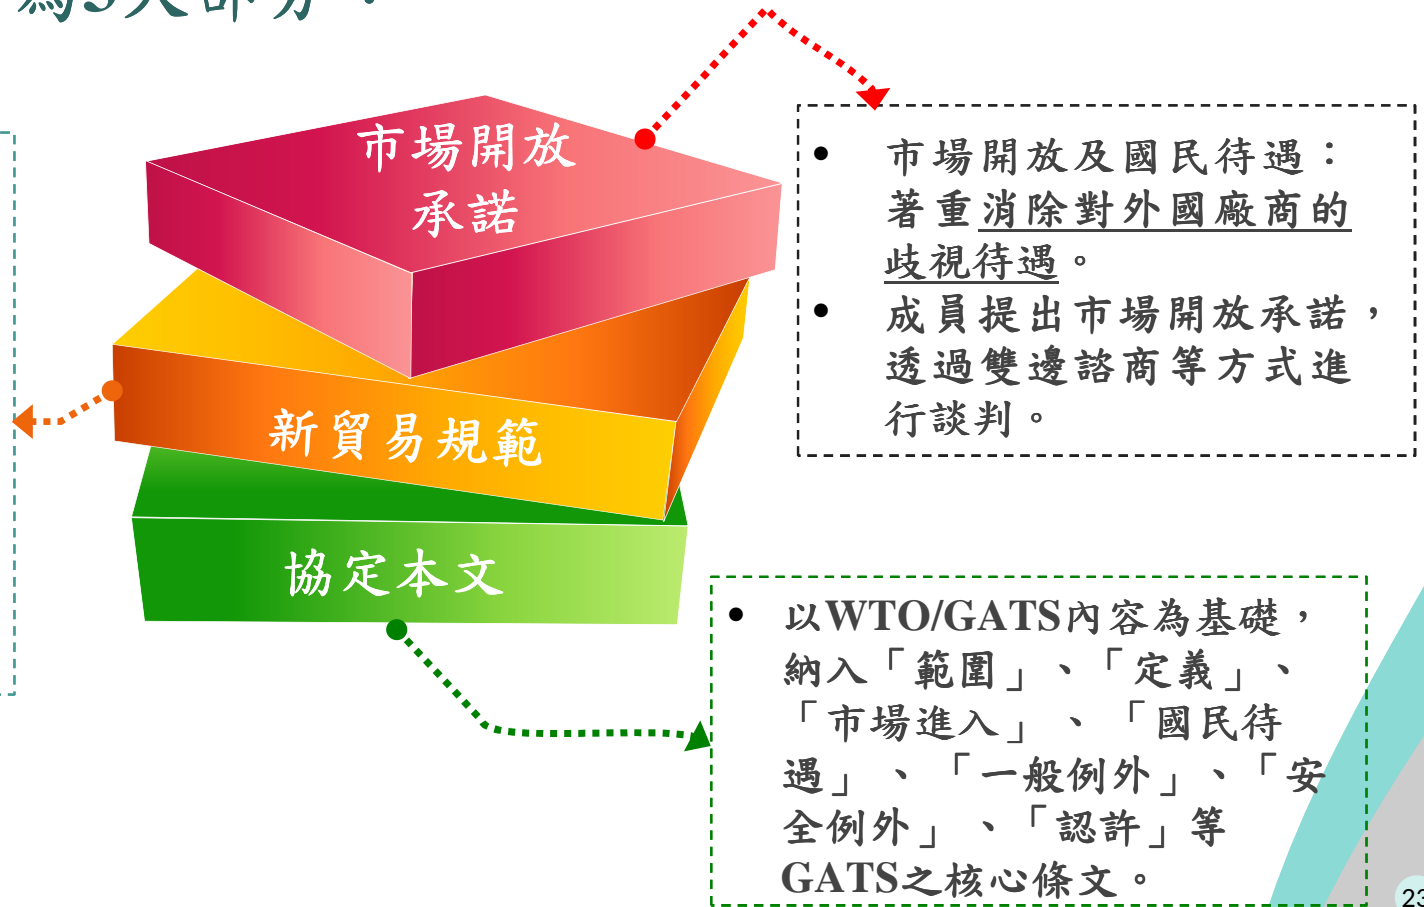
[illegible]

市場開放承諾

新貿易規範

協定本文

• 市場開放及國民待遇：著重消除對外國廠商的歧視待遇。
• 成員提出市場開放承諾，透過雙邊諮商等方式進行談判。

• 以WTO/GATS內容為基礎，納入「範圍」、「定義」、「市場進入」、「國民待遇」、「一般例外」、「安全例外」、「認許」等GATS之核心條文。

23